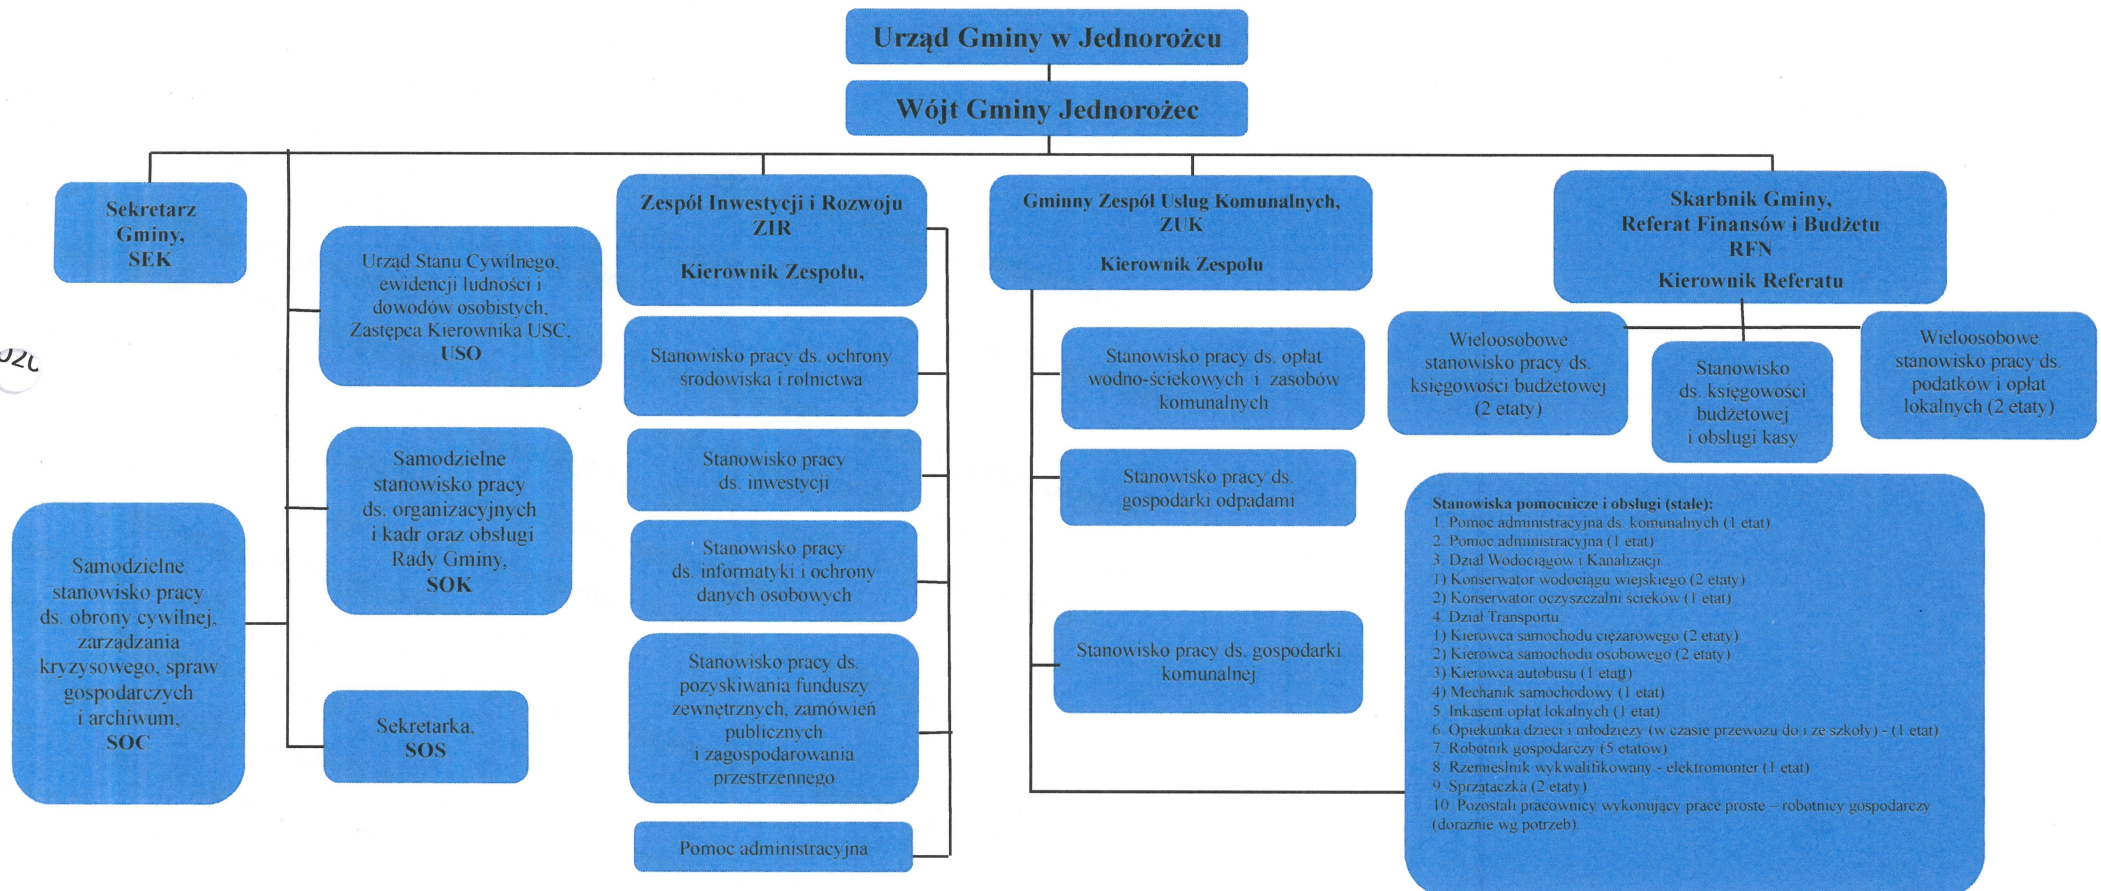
Urząd Gminy w Jednorożcu

Wójt Gminy Jednorożec

Sekretarz Gminy, SEK

Urząd Stanu Cywilnego, ewidencji ludności i dowodów osobistych, Zastępca Kierownika USC, USO

Samodzielne stanowisko pracy ds. organizacyjnych i kadr oraz obsługi Rady Gminy, SOK

Samodzielne stanowisko pracy ds. obrony cywilnej, zarządzania kryzysowego, spraw gospodarczych i archiwum, SOC

Sekretarka, SOS

Zespół Inwestycji i Rozwoju ZIR

Kierownik Zespołu,

Stanowisko pracy ds. ochrony środowiska i rolnictwa

Stanowisko pracy ds. inwestycji

Stanowisko pracy ds. informatyki i ochrony danych osobowych

Stanowisko pracy ds. pozyskiwania funduszy zewnętrznych, zamówień publicznych i zagospodarowania przestrzennego

Pomoc administracyjna

Gminny Zespół Usług Komunalnych, ZUK

Kierownik Zespołu

Stanowisko pracy ds. opłat wodno-ściekowych i zasobów komunalnych

Stanowisko pracy ds. gospodarki odpadami

Stanowisko pracy ds. gospodarki komunalnej

Skarbnik Gminy, Referat Finansów i Budżetu RFN

Kierownik Referatu

Wieloosobowe stanowisko pracy ds. księgowości budżetowej (2 etaty)

Stanowisko ds. księgowości budżetowej i obsługi kasy

Wieloosobowe stanowisko pracy ds. podatków i opłat lokalnych (2 etaty)

Stanowiska pomocnicze i obsługi (stałe):
1. Pomoc administracyjna ds. komunalnych (1 etat)
2. Pomoc administracyjna (1 etat)
3. Dział Wodociągów i Kanalizacji:
1) Konserwator wodociągu wiejskiego (2 etaty)
2) Konserwator oczyszczalni ścieków (1 etat)
4. Dział Transportu
1) Kierowca samochodu ciężarowego (2 etaty)
2) Kierowca samochodu osobowego (2 etaty)
3) Kierowca autobusu (1 etat)
4) Mechanik samochodowy (1 etat)
5. Inkasent opłat lokalnych (1 etat)
6. Opiekunka dzieci i młodzieży (w czasie przewozu do i ze szkoły) - (1 etat)
7. Robotnik gospodarczy (5 etatów)
8. Rzemieślnik wykwalifikowany - elektromonter (1 etat)
9. Sprzątaczka (2 etaty)
10. Pozostali pracownicy wykonujący prace proste – robotnicy gospodarczy (doraźnie wg potrzeb).